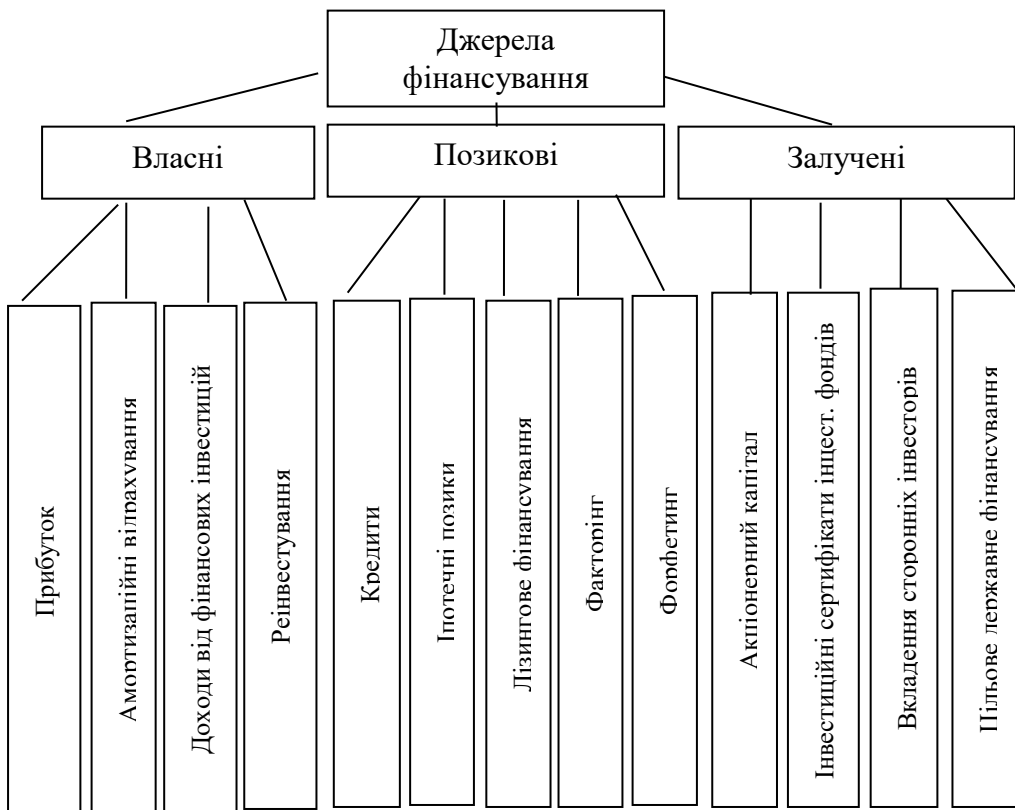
Джерела фінансування

Власні

Позикові

Залучені

Прибуток

Амортизаційні відрахування

Доходи від фінансових інвестицій

Реінвестування

Кредити

Іпотечні позики

Лізингове фінансування

Факторінг

Форфетинг

Акціонерний капітал

Інвестиційні сертифікати інвест. фондів

Вкладення сторонніх інвесторів

Цільове державне фінансування